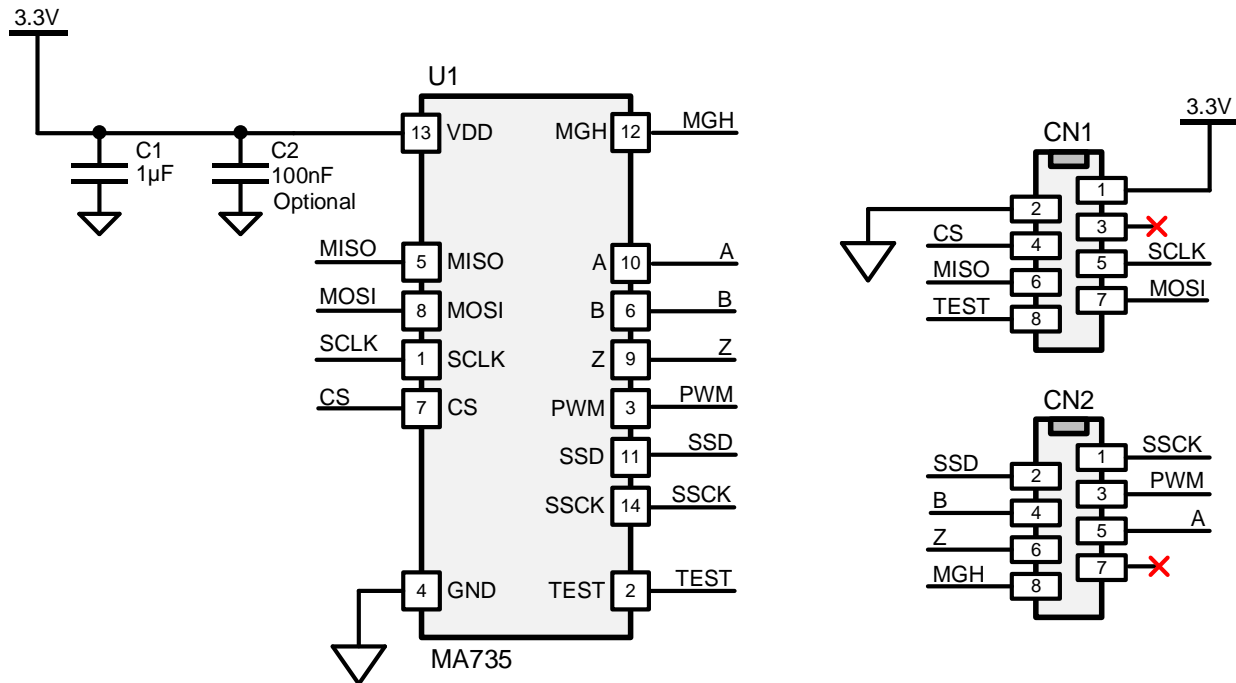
3.3V

C1
1µF

C2
100nF
Optional

U1

13 VDD
MGH 12 MGH

MISO 5 MISO
A 10 A
MOSI 8 MOSI
B 6 B
SCLK 1 SCLK
Z 9 Z
CS 7 CS
PWM 3 PWM
SSD 11 SSD
SSCK 14 SSCK

4 GND
TEST 2 TEST

MA735

3.3V

CN1
1
2
3
CS 4
5 SCLK
MISO 6
7 MOSI
TEST 8

CN2
1 SSCK
SSD 2
3 PWM
B 4
5 A
Z 6
7
MGH 8